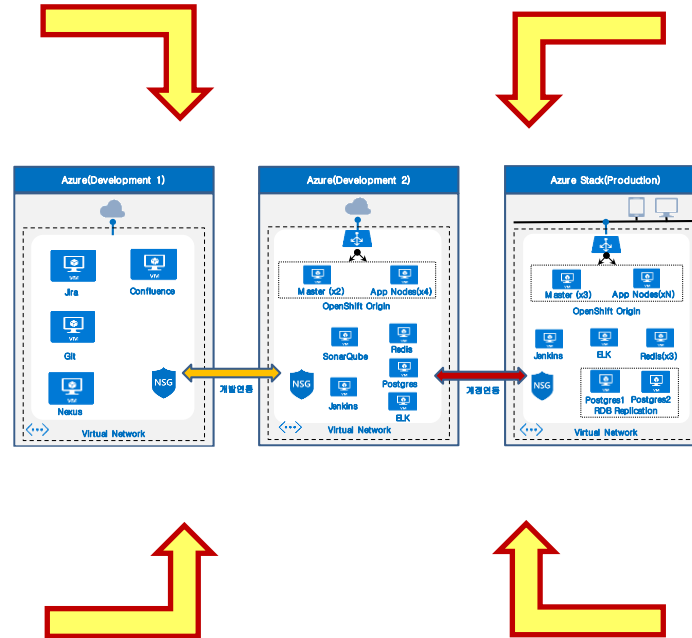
Azure(Development 1)

VM
Jira

VM
Confluence

VM
Git

VM
Nexus

NSG

Virtual Network

개발연동

Azure(Development 2)

VM
Master (x2)

VM
App Nodes(x4)

OpenShift Origin

VM
SonarQube

VM
Redis

NSG

VM
Jenkins

VM
Postgres

VM
ELK

Virtual Network

개발연동

Azure Stack(Production)

VM
Master (x3)

VM
App Nodes(xN)

OpenShift Origin

VM
Jenkins

VM
ELK

VM
Redis(x3)

NSG

VM
Postgres1

VM
Postgres2

RDB Replication

Virtual Network